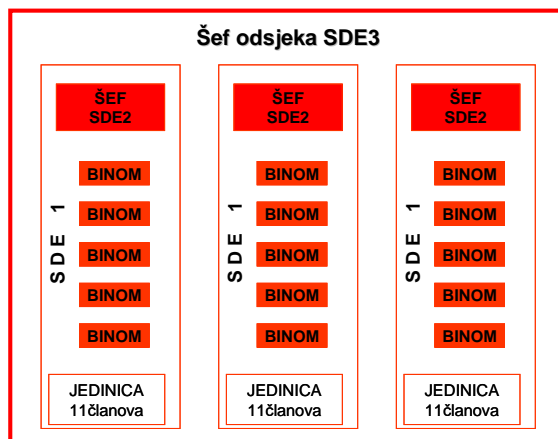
Šef odsjeka SDE3

ŠEF SDE2

BINOM
BINOM
BINOM
BINOM
BINOM

SDE 1

JEDINICA 11članova

ŠEF SDE2

BINOM
BINOM
BINOM
BINOM
BINOM

SDE 1

JEDINICA 11članova

ŠEF SDE2

BINOM
BINOM
BINOM
BINOM
BINOM

SDE 1

JEDINICA 11članova